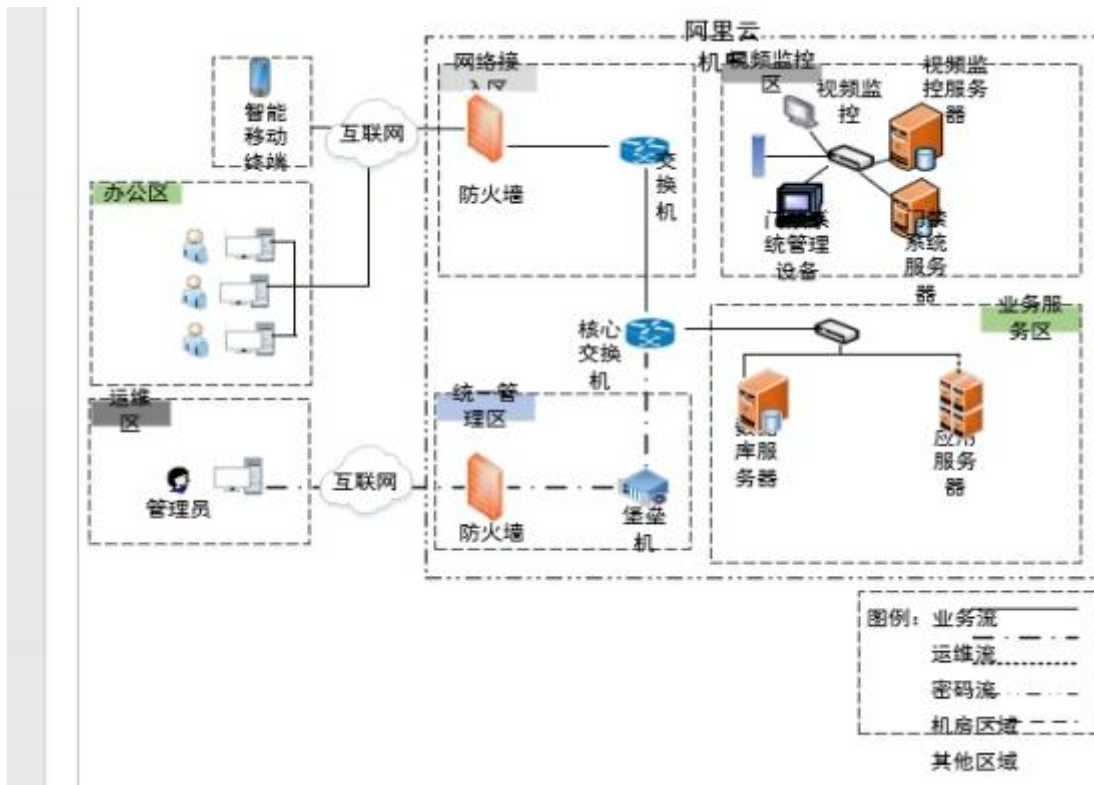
阿里云

智能移动终端

互联网

办公区

网络接入区

机房

视频监控区

视频监控

视频监控服务器

防火墙

交换机

门禁系统管理设备

门禁系统服务器

核心交换机

业务服务区

运维区

统一管理区

数据库服务器

应用服务器

管理员

互联网

防火墙

堡垒机

图例：业务流

运维流

密码流

机房区域

其他区域